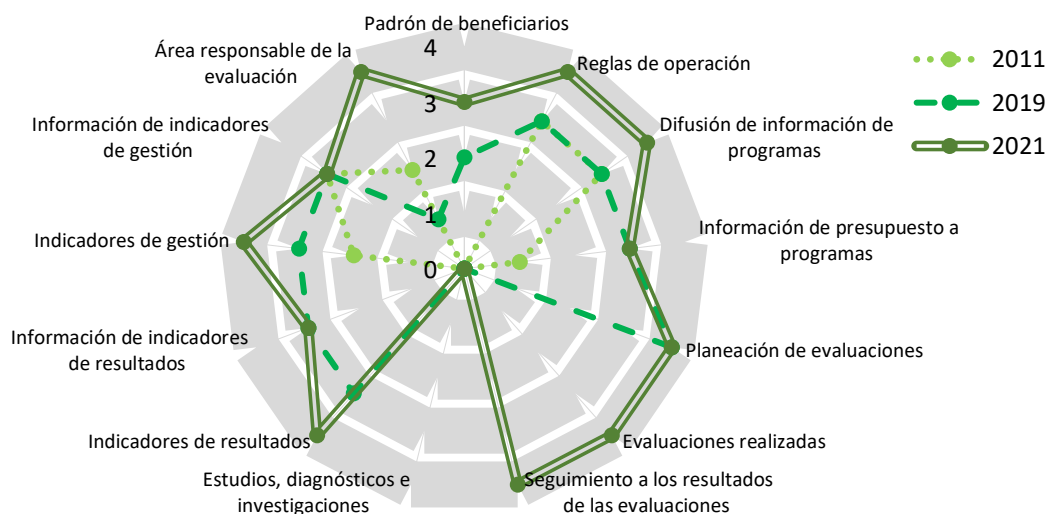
Padrón de beneficiarios

4

3

2

1

0

Reglas de operación

Difusión de información de programas

Información de presupuesto a programas

Planeación de evaluaciones

Evaluaciones realizadas

Seguimiento a los resultados de las evaluaciones

Estudios, diagnósticos e investigaciones

Indicadores de resultados

Información de indicadores de resultados

Indicadores de gestión

Información de indicadores de gestión

Área responsable de la evaluación

2011

2019

2021